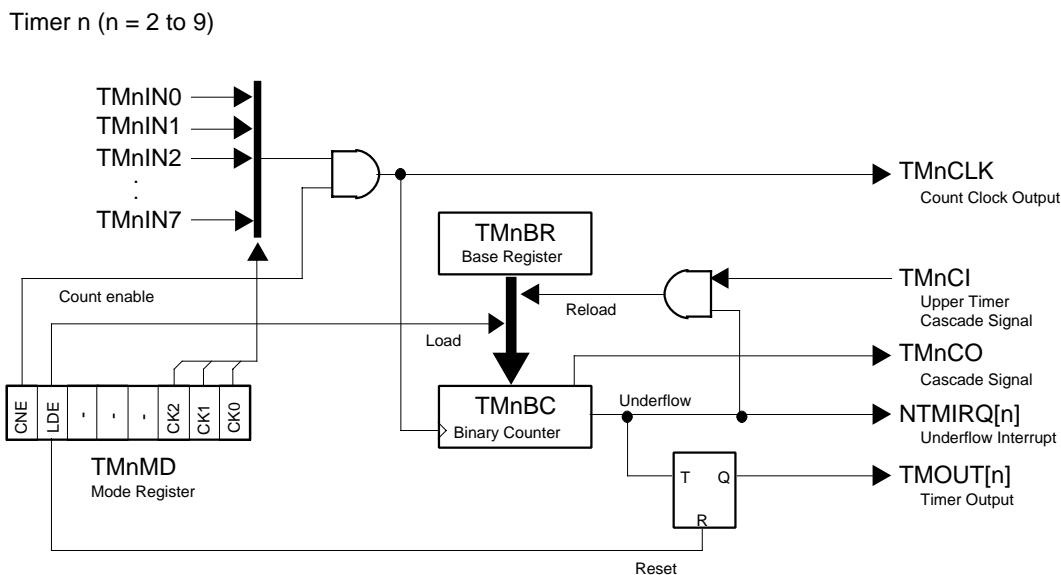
Timer n (n = 2 to 9)

TMnIN0
TMnIN1
TMnIN2
:
TMnIN7

TMnCLK
Count Clock Output

TMnBR
Base Register

TMnCI
Upper Timer
Cascade Signal

Count enable

Reload

Load

TMnCO
Cascade Signal

Underflow

CNE
LDE
-
-
-
CK2
CK1
CK0

TMnBC
Binary Counter

NTMIRQ[n]
Underflow Interrupt

TMnMD
Mode Register

T
Q
R

TMOUT[n]
Timer Output

Reset